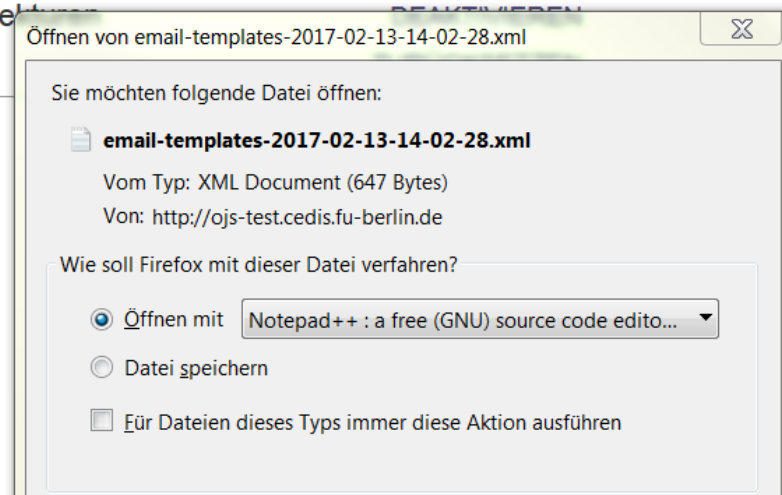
Öffnen von email-templates-2017-02-13-14-02-28.xml

Sie möchten folgende Datei öffnen:

email-templates-2017-02-13-14-02-28.xml

Vom Typ: XML Document (647 Bytes)

Von: http://ojs-test.cedis.fu-berlin.de

Wie soll Firefox mit dieser Datei verfahren?

Öffnen mit Notepad++ : a free (GNU) source code edito...

Datei speichern

Für Dateien dieses Typs immer diese Aktion ausführen